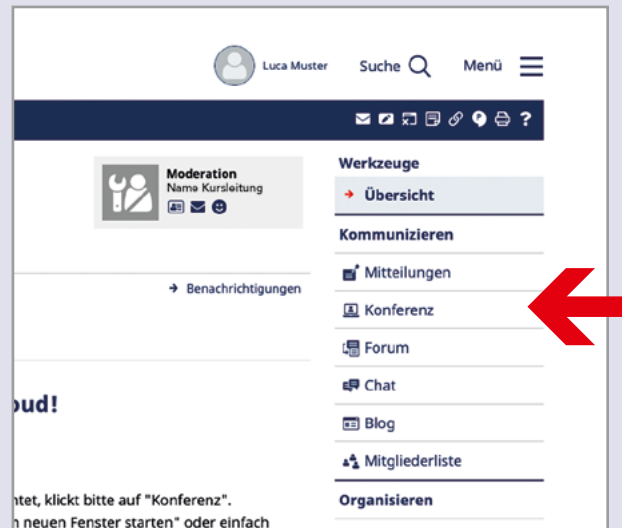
Luca Muster

Suche

Menü

Moderation

Name Kursleitung

Werkzeuge

→ Übersicht

Kommunizieren

→ Benachrichtigungen

Mitteilungen

Konferenz

Forum

Chat

Blog

Mitgliederliste

Organisieren

oud!

ntet, klickt bitte auf "Konferenz".

n neuen Fenster starten" oder einfach